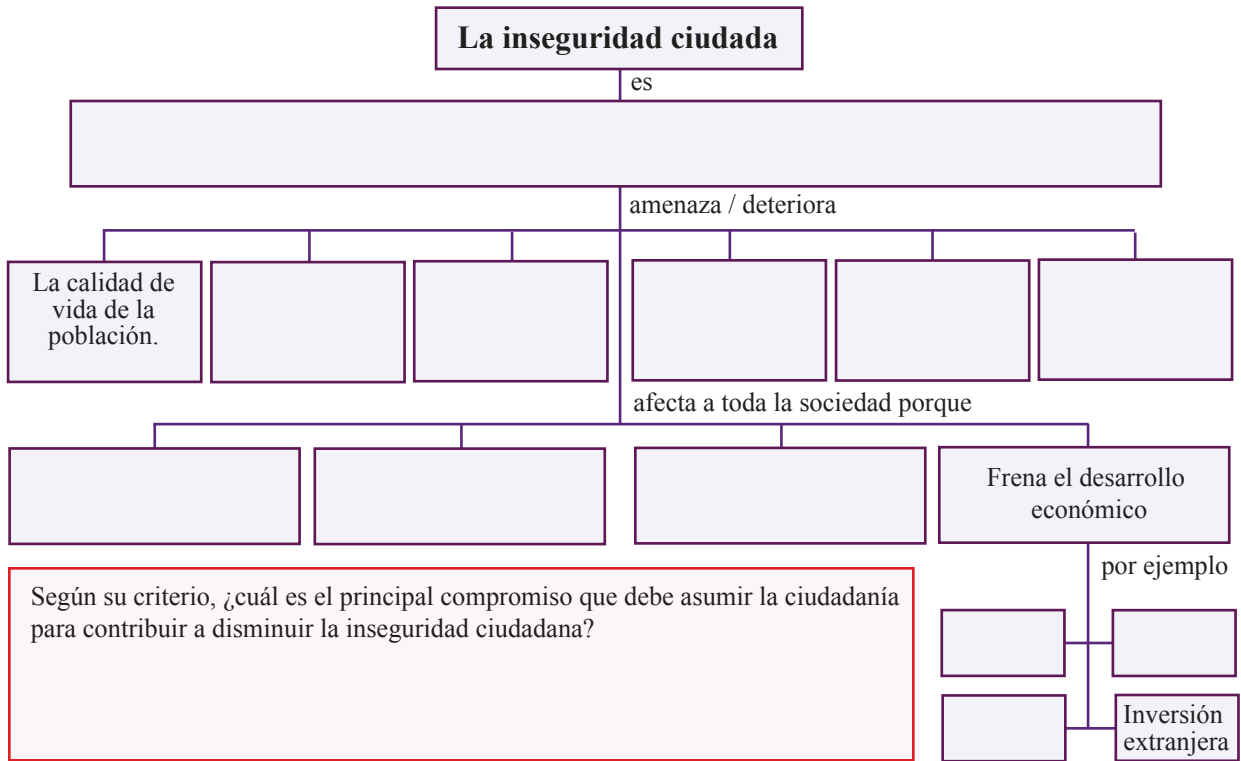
La inseguridad ciudada

es

amenaza / deteriora

La calidad de vida de la población.

afecta a toda la sociedad porque

Frena el desarrollo económico

por ejemplo

Según su criterio, ¿cuál es el principal compromiso que debe asumir la ciudadanía para contribuir a disminuir la inseguridad ciudadana?

Inversión extranjera